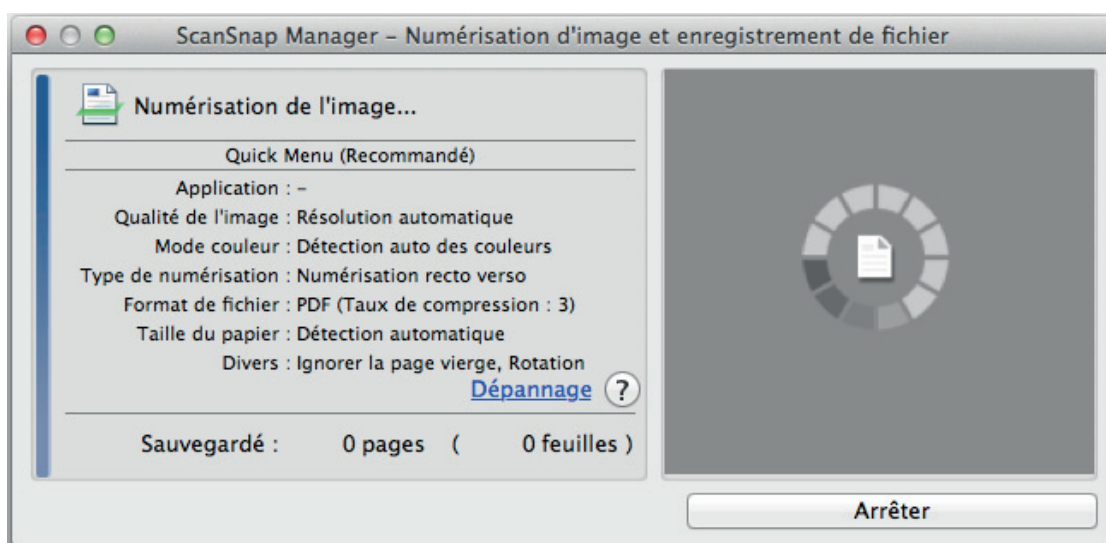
ScanSnap Manager - Numérisation d'image et enregistrement de fichier

Numérisation de l'image...

Quick Menu (Recommandé)

Application : -
Qualité de l'image : Résolution automatique
Mode couleur : Détection auto des couleurs
Type de numérisation : Numérisation recto verso
Format de fichier : PDF (Taux de compression : 3)
Taille du papier : Détection automatique
Divers : Ignorer la page vierge, Rotation

Dépannage ?

Sauvegardé : 0 pages ( 0 feuilles )

Arrêter